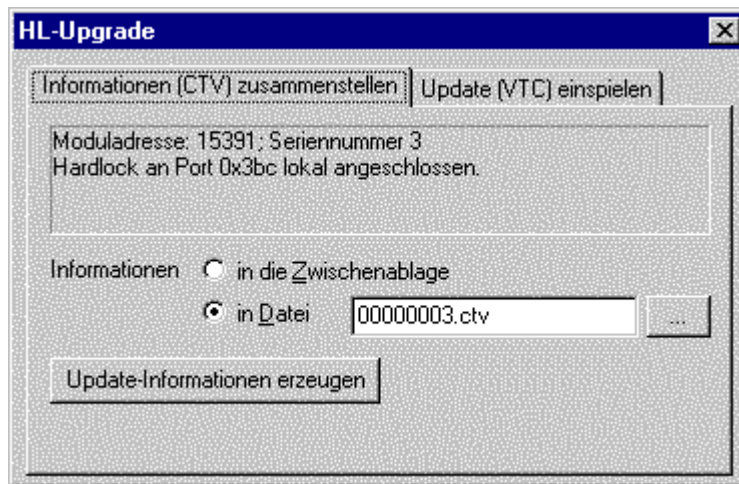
HL-Upgrade

Informationen (CTV) zusammenstellen | Update (VTC) einspielen

Moduladresse: 15391; Seriennummer 3
Hardlock an Port 0x3bc lokal angeschlossen.

Informationen ○ in die Zwischenablage
◉ in Datei 00000003.ctv ...

Update-Informationen erzeugen